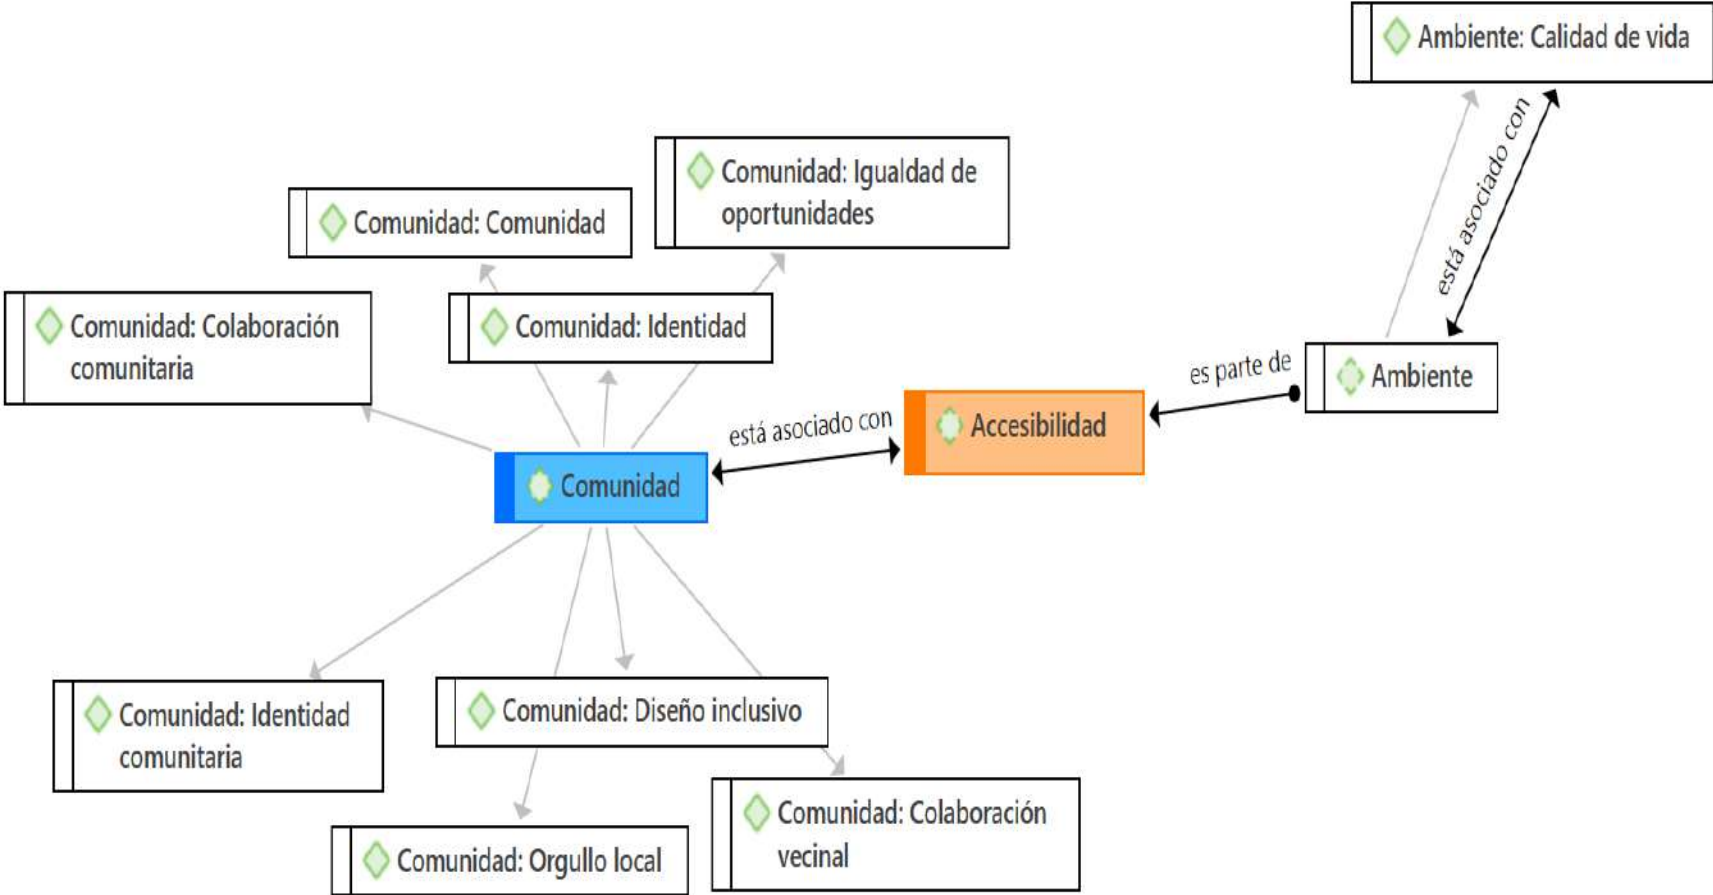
Ambiente: Calidad de vida

Comunidad: Igualdad de oportunidades

Comunidad: Comunidad

está asociado con

Comunidad: Colaboración comunitaria

Comunidad: Identidad

es parte de

Ambiente

está asociado con

Accesibilidad

Comunidad

Comunidad: Identidad comunitaria

Comunidad: Diseño inclusivo

Comunidad: Colaboración vecinal

Comunidad: Orgullo local